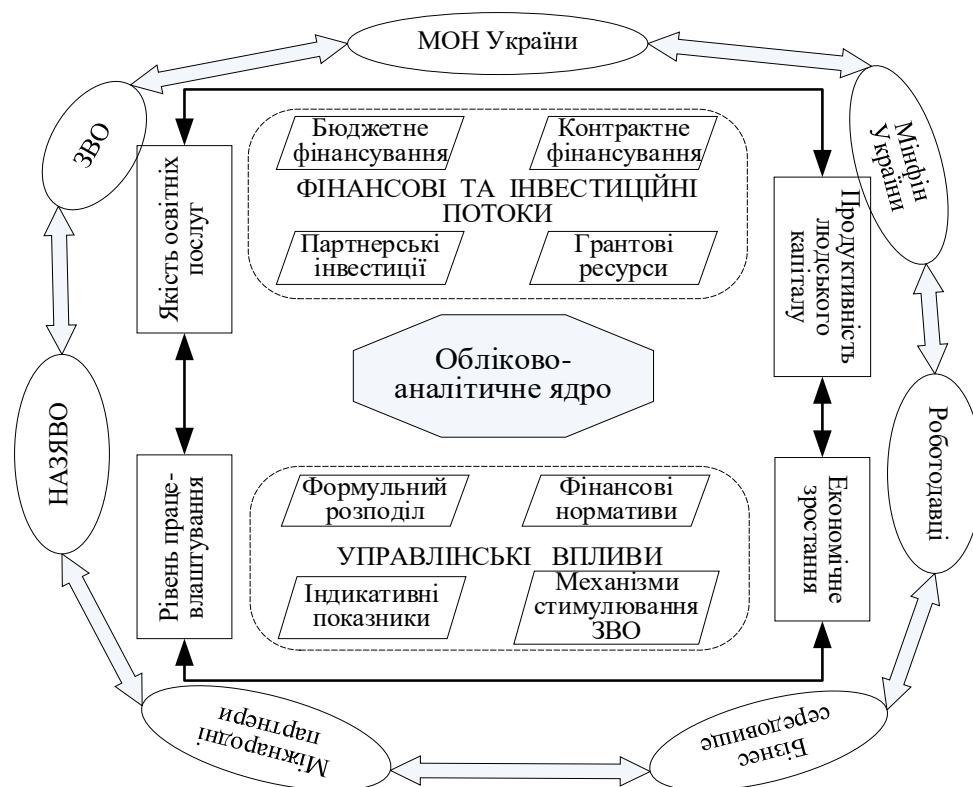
МОН України

ЗВО

Мінфін України

Якість освітніх послуг

Бюджетне фінансування

Контрактне фінансування

ФІНАНСОВІ ТА ІНВЕСТИЦІЙНІ ПОТОКИ

Партнерські інвестиції

Грантові ресурси

Продуктивність людського капіталу

Обліково-аналітичне ядро

НАЗЯВО

Роботодавці

Рівень праце-влаштування

Формульний розподіл

Фінансові нормативи

УПРАВЛІНСЬКІ ВПЛИВИ

Індикативні показники

Механізми стимулювання ЗВО

Економічне зростання

Міжнародні партнери

Бізнес середовище